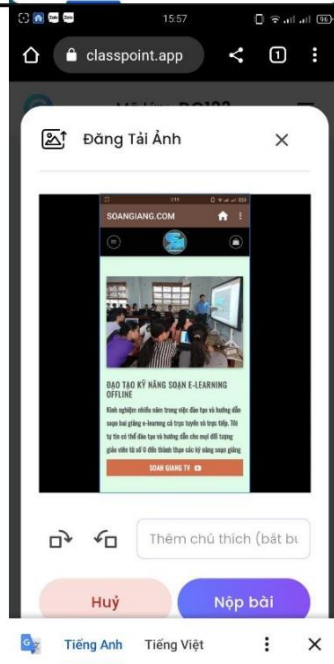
15:57

classpoint.app

1

Mã lớp: BCI23

Đăng Tải Ảnh

SOANGIANG.COM

ĐÀO TẠO KỸ NĂNG SOẠN E-LEARNING OFFLINE

Kinh nghiệm nhiều năm trong việc đào tạo và hướng dẫn soạn bài giảng e-learning cả trực tuyến và trực tiếp. Tôi tự tin có thể đào tạo và hướng dẫn cho mọi đối tượng giáo viên từ số 0 đến thành thạo các kỹ năng soạn giảng

SOAN GIANG TV

Thêm chú thích (bắt bu

Huỷ

Nộp bài

Tiếng Anh Tiếng Việt